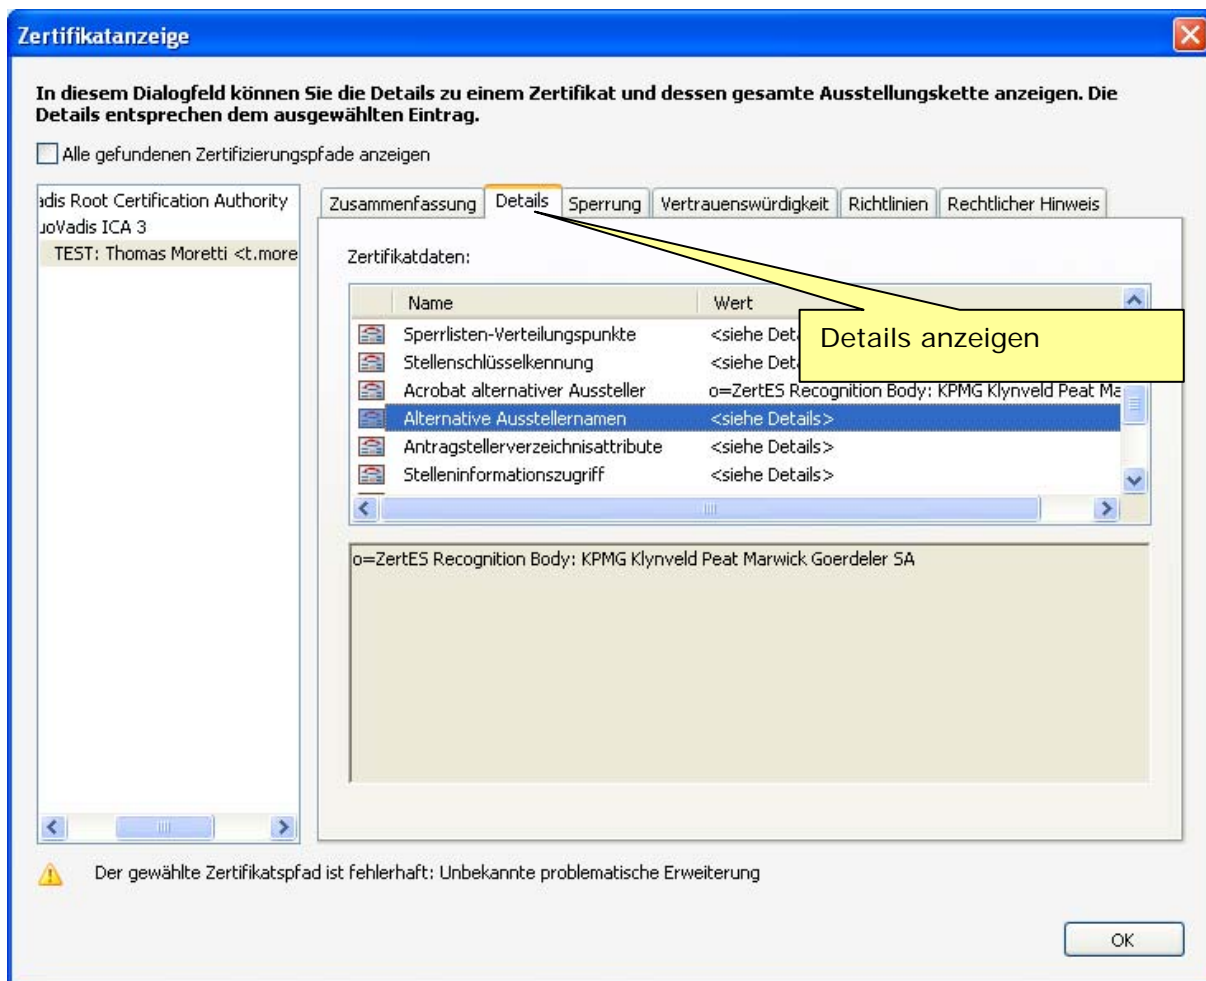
Zertifikatanzeige

In diesem Dialogfeld können Sie die Details zu einem Zertifikat und dessen gesamte Ausstellungskette anzeigen. Die Details entsprechen dem ausgewählten Eintrag.

Alle gefundenen Zertifizierungspfade anzeigen

adis Root Certification Authority
uoVadis ICA 3
TEST: Thomas Moretti <t.more

Zusammenfassung | Details | Sperrung | Vertrauenswürdigkeit | Richtlinien | Rechtlicher Hinweis

Zertifikatdaten:

| Name | Wert |
|---|---|
| Sperrlisten-Verteilungspunkte | <siehe Det |
| Stellenschlüsselkennung | <siehe Det |
| Acrobat alternativer Aussteller | o=ZertES Recognition Body: KPMG Klynveld Peat Ma |
| Alternative Ausstellernamen | <siehe Details> |
| Antragstellerverzeichnisattribute | <siehe Details> |
| Stelleninformationszugriff | <siehe Details> |

Details anzeigen

o=ZertES Recognition Body: KPMG Klynveld Peat Marwick Goerdeler SA

Der gewählte Zertifikatspfad ist fehlerhaft: Unbekannte problematische Erweiterung

OK